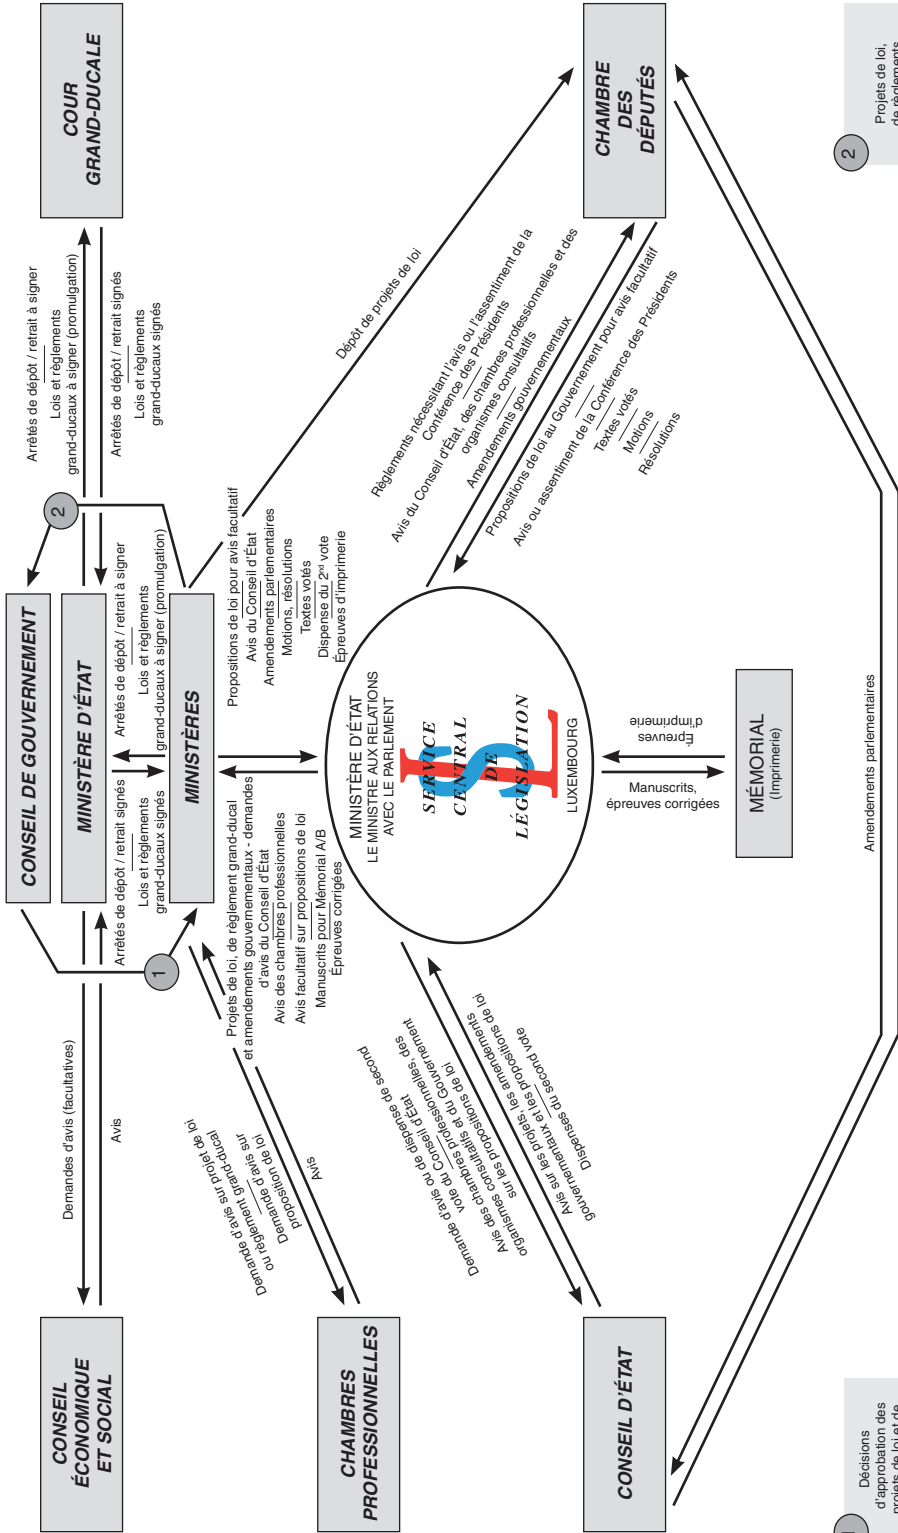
COUR GRAND-DUCALE

CHAMBRE DES DÉPUTÉS

Projets de loi, de règlements

2

Arrêtés de dépôt / retrait à signer

Lois et règlements grand-ducaux à signer (promulgation)

Arrêtés de dépôt / retrait signés

Lois et règlements grand-ducaux signés

Dépôt de projets de loi

Règlements nécessitant l'avis ou l'assentiment de la Conférence des Présidents

Avis du Conseil d'État, des chambres professionnelles et des organismes consultatifs

Amendements gouvernementaux

Propositions de loi au Gouvernement pour avis facultatif

Avis ou assentiment de la Conférence des Présidents

Textes votés

Motions

Résolutions

2

CONSEIL DE GOUVERNEMENT

MINISTÈRE D'ÉTAT

MINISTÈRES

Arrêtés de dépôt / retrait à signer

Lois et règlements grand-ducaux à signer (promulgation)

Arrêtés de dépôt / retrait signés

Lois et règlements grand-ducaux signés

Propositions de loi pour avis facultatif

Avis du Conseil d'État

Amendements parlementaires

Motions, résolutions

Textes votés

Dispense du 2nd vote

Épreuves d'imprimerie

MINISTÈRE D'ÉTAT

LE MINISTRE AUX RELATIONS AVEC LE PARLEMENT

SERVICE CENTRAL DE LÉGISLATION

LUXEMBOURG

Épreuves d'imprimerie

Manuscrits, épreuves corrigées

MÉMORIAL (Imprimerie)

Amendements parlementaires

1

Projets de loi, de règlement grand-ducal et amendements gouvernementaux - demandes d'avis du Conseil d'État

Avis des chambres professionnelles

Avis facultatif sur propositions de loi

Manuscrits pour Mémorial A/B

Épreuves corrigées

Demandes d'avis (facultatives)

Avis

CONSEIL ÉCONOMIQUE ET SOCIAL

Demande d'avis sur projet de loi ou règlement grand-ducal

Demande d'avis sur proposition de loi

Avis

CHAMBRES PROFESSIONNELLES

Demande d'avis ou de dispense de second vote du Conseil d'État, des chambres professionnelles et du Gouvernement

Avis des chambres professionnelles et organismes consultatifs sur les propositions de loi

Avis sur les projets, les amendements gouvernementaux et les propositions de loi

Dispenses du second vote

CONSEIL D'ÉTAT

1

Décisions d'approbation des projets de loi et de